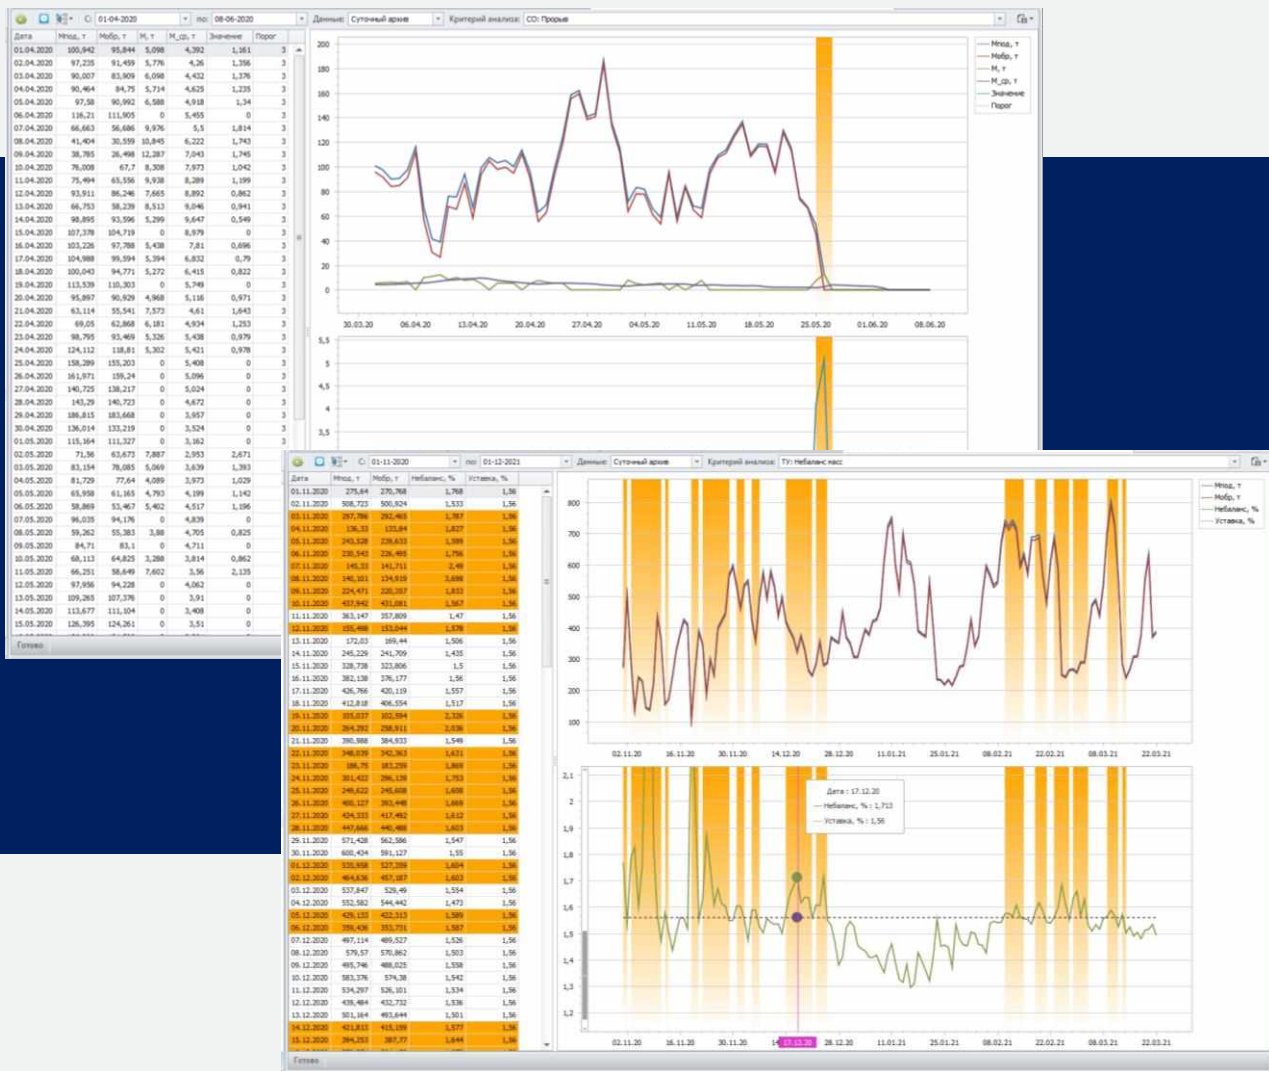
С: 01-04-2020 по: 08-06-2020 Данные: Суточный архив Критерий анализа: СО: Прорыв

| Дата | Мпод, т | Мобр, т | М, т | М_ср, т | Значение | Порог |
|---|---|---|---|---|---|---|
| 01.04.2020 | 100,942 | 95,844 | 5,098 | 4,392 | 1,161 | 3 |
| 02.04.2020 | 97,235 | 91,459 | 5,776 | 4,26 | 1,356 | 3 |
| 03.04.2020 | 90,007 | 83,909 | 6,098 | 4,432 | 1,376 | 3 |
| 04.04.2020 | 90,464 | 84,75 | 5,714 | 4,625 | 1,235 | 3 |
| 05.04.2020 | 97,58 | 90,992 | 6,588 | 4,918 | 1,34 | 3 |
| 06.04.2020 | 116,21 | 111,905 | 0 | 5,455 | 0 | 3 |
| 07.04.2020 | 66,663 | 56,686 | 9,976 | 5,5 | 1,814 | 3 |
| 08.04.2020 | 41,404 | 30,559 | 10,845 | 6,222 | 1,743 | 3 |
| 09.04.2020 | 38,785 | 26,498 | 12,287 | 7,043 | 1,745 | 3 |
| 10.04.2020 | 76,008 | 67,7 | 8,308 | 7,973 | 1,042 | 3 |
| 11.04.2020 | 75,494 | 65,556 | 9,938 | 8,289 | 1,199 | 3 |
| 12.04.2020 | 93,911 | 86,246 | 7,665 | 8,892 | 0,862 | 3 |
| 13.04.2020 | 66,753 | 58,239 | 8,513 | 9,046 | 0,941 | 3 |
| 14.04.2020 | 98,895 | 93,596 | 5,299 | 9,647 | 0,549 | 3 |
| 15.04.2020 | 107,378 | 104,719 | 0 | 8,979 | 0 | 3 |
| 16.04.2020 | 103,226 | 97,788 | 5,438 | 7,81 | 0,696 | 3 |
| 17.04.2020 | 104,988 | 99,594 | 5,394 | 6,832 | 0,79 | 3 |
| 18.04.2020 | 100,043 | 94,771 | 5,272 | 6,415 | 0,822 | 3 |
| 19.04.2020 | 113,539 | 110,303 | 0 | 5,749 | 0 | 3 |
| 20.04.2020 | 95,897 | 90,929 | 4,968 | 5,116 | 0,971 | 3 |
| 21.04.2020 | 63,114 | 55,541 | 7,573 | 4,61 | 1,643 | 3 |
| 22.04.2020 | 69,05 | 62,868 | 6,181 | 4,934 | 1,253 | 3 |
| 23.04.2020 | 98,795 | 93,469 | 5,326 | 5,438 | 0,979 | 3 |
| 24.04.2020 | 124,112 | 118,81 | 5,302 | 5,421 | 0,978 | 3 |
| 25.04.2020 | 158,289 | 155,203 | 0 | 5,408 | 0 | 3 |
| 26.04.2020 | 161,971 | 159,24 | 0 | 5,096 | 0 | 3 |
| 27.04.2020 | 140,725 | 138,217 | 0 | 5,024 | 0 | 3 |
| 28.04.2020 | 143,29 | 140,723 | 0 | 4,672 | 0 | 3 |
| 29.04.2020 | 186,815 | 183,668 | 0 | 3,957 | 0 | 3 |
| 30.04.2020 | 136,014 | 133,219 | 0 | 3,524 | 0 | 3 |
| 01.05.2020 | 115,164 | 111,327 | 0 | 3,162 | 0 | 3 |
| 02.05.2020 | 71,56 | 63,673 | 7,887 | 2,953 | 2,671 | 3 |
| 03.05.2020 | 83,154 | 78,085 | 5,069 | 3,639 | 1,393 | 3 |
| 04.05.2020 | 81,729 | 77,64 | 4,089 | 3,973 | 1,029 | 3 |
| 05.05.2020 | 65,958 | 61,165 | 4,793 | 4,199 | 1,142 | 3 |
| 06.05.2020 | 58,869 | 53,467 | 5,402 | 4,517 | 1,196 | 3 |
| 07.05.2020 | 96,035 | 94,176 | 0 | 4,839 | 0 | 3 |
| 08.05.2020 | 59,262 | 55,383 | 3,88 | 4,705 | 0,825 | 3 |
| 09.05.2020 | 84,71 | 83,1 | 0 | 4,711 | 0 | 3 |
| 10.05.2020 | 68,113 | 64,825 | 3,288 | 3,814 | 0,862 | 3 |
| 11.05.2020 | 66,251 | 58,649 | 7,602 | 3,56 | 2,135 | 3 |
| 12.05.2020 | 97,956 | 94,228 | 0 | 4,062 | 0 | 3 |
| 13.05.2020 | 109,265 | 107,376 | 0 | 3,91 | 0 | 3 |
| 14.05.2020 | 113,677 | 111,104 | 0 | 3,408 | 0 | 3 |
| 15.05.2020 | 126,395 | 124,261 | 0 | 3,51 | 0 | 3 |

Готово

Мпод, т
Мобр, т
М, т
М_ср, т
Значение
Порог

200 180 160 140 120 100 80 60 40 20 0
30.03.20 06.04.20 13.04.20 20.04.20 27.04.20 04.05.20 11.05.20 18.05.20 25.05.20 01.06.20 08.06.20
5,5 5 4,5 4 3,5

С: 01-11-2020 по: 01-12-2021 Данные: Суточный архив Критерий анализа: ТУ: Небаланс масс

| Дата | Мпод, т | Мобр, т | Небаланс, % | Уставка, % |
|---|---|---|---|---|
| 01.11.2020 | 275,64 | 270,768 | 1,768 | 1,56 |
| 02.11.2020 | 508,723 | 500,924 | 1,533 | 1,56 |
| 03.11.2020 | 297,786 | 292,463 | 1,787 | 1,56 |
| 04.11.2020 | 136,33 | 133,84 | 1,827 | 1,56 |
| 05.11.2020 | 243,528 | 239,633 | 1,599 | 1,56 |
| 06.11.2020 | 230,543 | 226,495 | 1,756 | 1,56 |
| 07.11.2020 | 145,33 | 141,711 | 2,49 | 1,56 |
| 08.11.2020 | 140,101 | 134,919 | 3,698 | 1,56 |
| 09.11.2020 | 223,895 | 220,357 | 1,833 | 1,56 |
| 10.11.2020 | 437,942 | 431,081 | 1,567 | 1,56 |
| 11.11.2020 | 363,147 | 357,809 | 1,47 | 1,56 |
| 12.11.2020 | 155,498 | 153,044 | 1,578 | 1,56 |
| 13.11.2020 | 172,03 | 169,44 | 1,506 | 1,56 |
| 14.11.2020 | 245,229 | 241,709 | 1,435 | 1,56 |
| 15.11.2020 | 328,738 | 323,806 | 1,5 | 1,56 |
| 16.11.2020 | 382,138 | 376,177 | 1,56 | 1,56 |
| 17.11.2020 | 426,766 | 420,119 | 1,557 | 1,56 |
| 18.11.2020 | 412,818 | 406,554 | 1,517 | 1,56 |
| 19.11.2020 | 105,037 | 102,594 | 2,326 | 1,56 |
| 20.11.2020 | 264,292 | 258,911 | 2,036 | 1,56 |
| 21.11.2020 | 390,988 | 384,933 | 1,549 | 1,56 |
| 22.11.2020 | 348,039 | 342,363 | 1,631 | 1,56 |
| 23.11.2020 | 186,75 | 183,259 | 1,869 | 1,56 |
| 24.11.2020 | 301,422 | 296,139 | 1,753 | 1,56 |
| 25.11.2020 | 249,622 | 245,608 | 1,608 | 1,56 |
| 26.11.2020 | 400,127 | 393,448 | 1,669 | 1,56 |
| 27.11.2020 | 424,333 | 417,492 | 1,612 | 1,56 |
| 28.11.2020 | 447,666 | 440,488 | 1,603 | 1,56 |
| 29.11.2020 | 571,428 | 562,586 | 1,547 | 1,56 |
| 30.11.2020 | 600,434 | 591,127 | 1,55 | 1,56 |
| 01.12.2020 | 535,938 | 527,339 | 1,604 | 1,56 |
| 02.12.2020 | 464,636 | 457,187 | 1,603 | 1,56 |
| 03.12.2020 | 537,847 | 529,49 | 1,554 | 1,56 |
| 04.12.2020 | 552,582 | 544,442 | 1,473 | 1,56 |
| 05.12.2020 | 429,133 | 422,313 | 1,589 | 1,56 |
| 06.12.2020 | 359,436 | 353,731 | 1,587 | 1,56 |
| 07.12.2020 | 497,114 | 489,527 | 1,526 | 1,56 |
| 08.12.2020 | 579,57 | 570,862 | 1,503 | 1,56 |
| 09.12.2020 | 495,746 | 488,025 | 1,538 | 1,56 |
| 10.12.2020 | 583,376 | 574,38 | 1,542 | 1,56 |
| 11.12.2020 | 534,297 | 526,101 | 1,534 | 1,56 |
| 12.12.2020 | 439,484 | 432,732 | 1,536 | 1,56 |
| 13.12.2020 | 501,164 | 493,644 | 1,501 | 1,56 |
| 14.12.2020 | 421,813 | 415,159 | 1,577 | 1,56 |
| 15.12.2020 | 394,253 | 387,77 | 1,644 | 1,56 |

Готово

Мпод, т
Мобр, т
Небаланс, %
Уставка, %

800 700 600 500 400 300 200 100
02.11.20 16.11.20 30.11.20 14.12.20 28.12.20 11.01.21 25.01.21 08.02.21 22.02.21 08.03.21 22.03.21

Дата : 17.12.20
Небаланс, % : 1,713
Уставка, % : 1,56

2,1 2 1,9 1,8 1,7 1,6 1,5 1,4 1,3 1,2
02.11.20 16.11.20 30.11.20 14 17.12.20 28.12.20 11.01.21 25.01.21 08.02.21 22.02.21 08.03.21 22.03.21